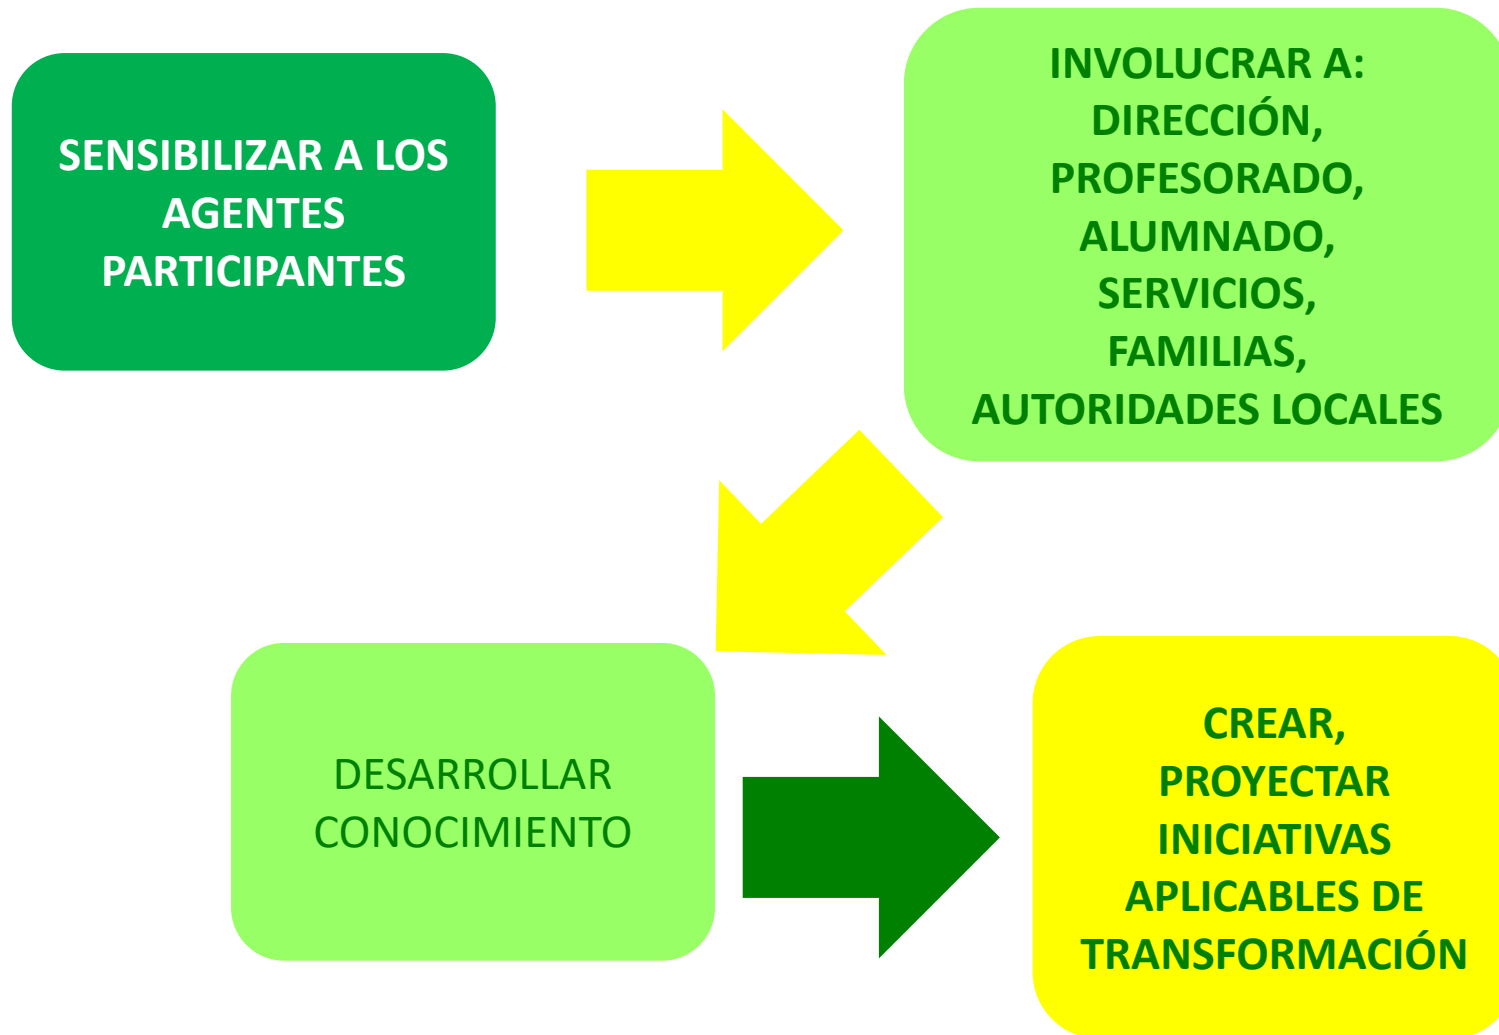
SENSIBILIZAR A LOS AGENTES PARTICIPANTES

INVOLUCRAR A: DIRECCIÓN, PROFESORADO, ALUMNADO, SERVICIOS, FAMILIAS, AUTORIDADES LOCALES

DESARROLLAR CONOCIMIENTO

CREAR, PROYECTAR INICIATIVAS APLICABLES DE TRANSFORMACIÓN